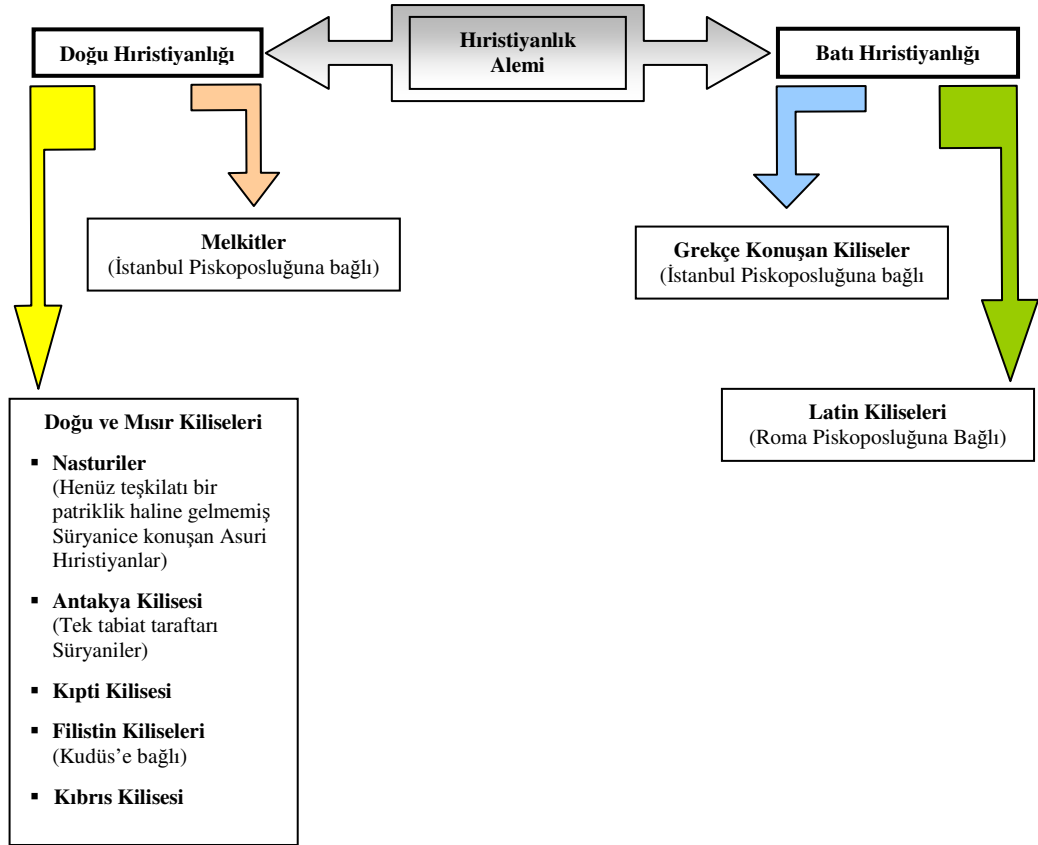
Hıristiyanlık Alemi

Doğu Hıristiyanlığı

Batı Hıristiyanlığı

Melkitler
(İstanbul Piskoposluğuna bağlı)

Grekçe Konuşan Kiliseler
(İstanbul Piskoposluğuna bağlı

Doğu ve Mısır Kiliseleri

- Nasturiler
(Henüz teşkilatı bir patriklik haline gelmemiş Süryanice konuşan Asuri Hıristiyanlar)
- Antakya Kilisesi
(Tek tabiat taraftarı Süryaniler)
- Kıpti Kilisesi
- Filistin Kiliseleri
(Kudüs'e bağlı)
- Kıbrıs Kilisesi

Latin Kiliseleri
(Roma Piskoposluğuna Bağlı)